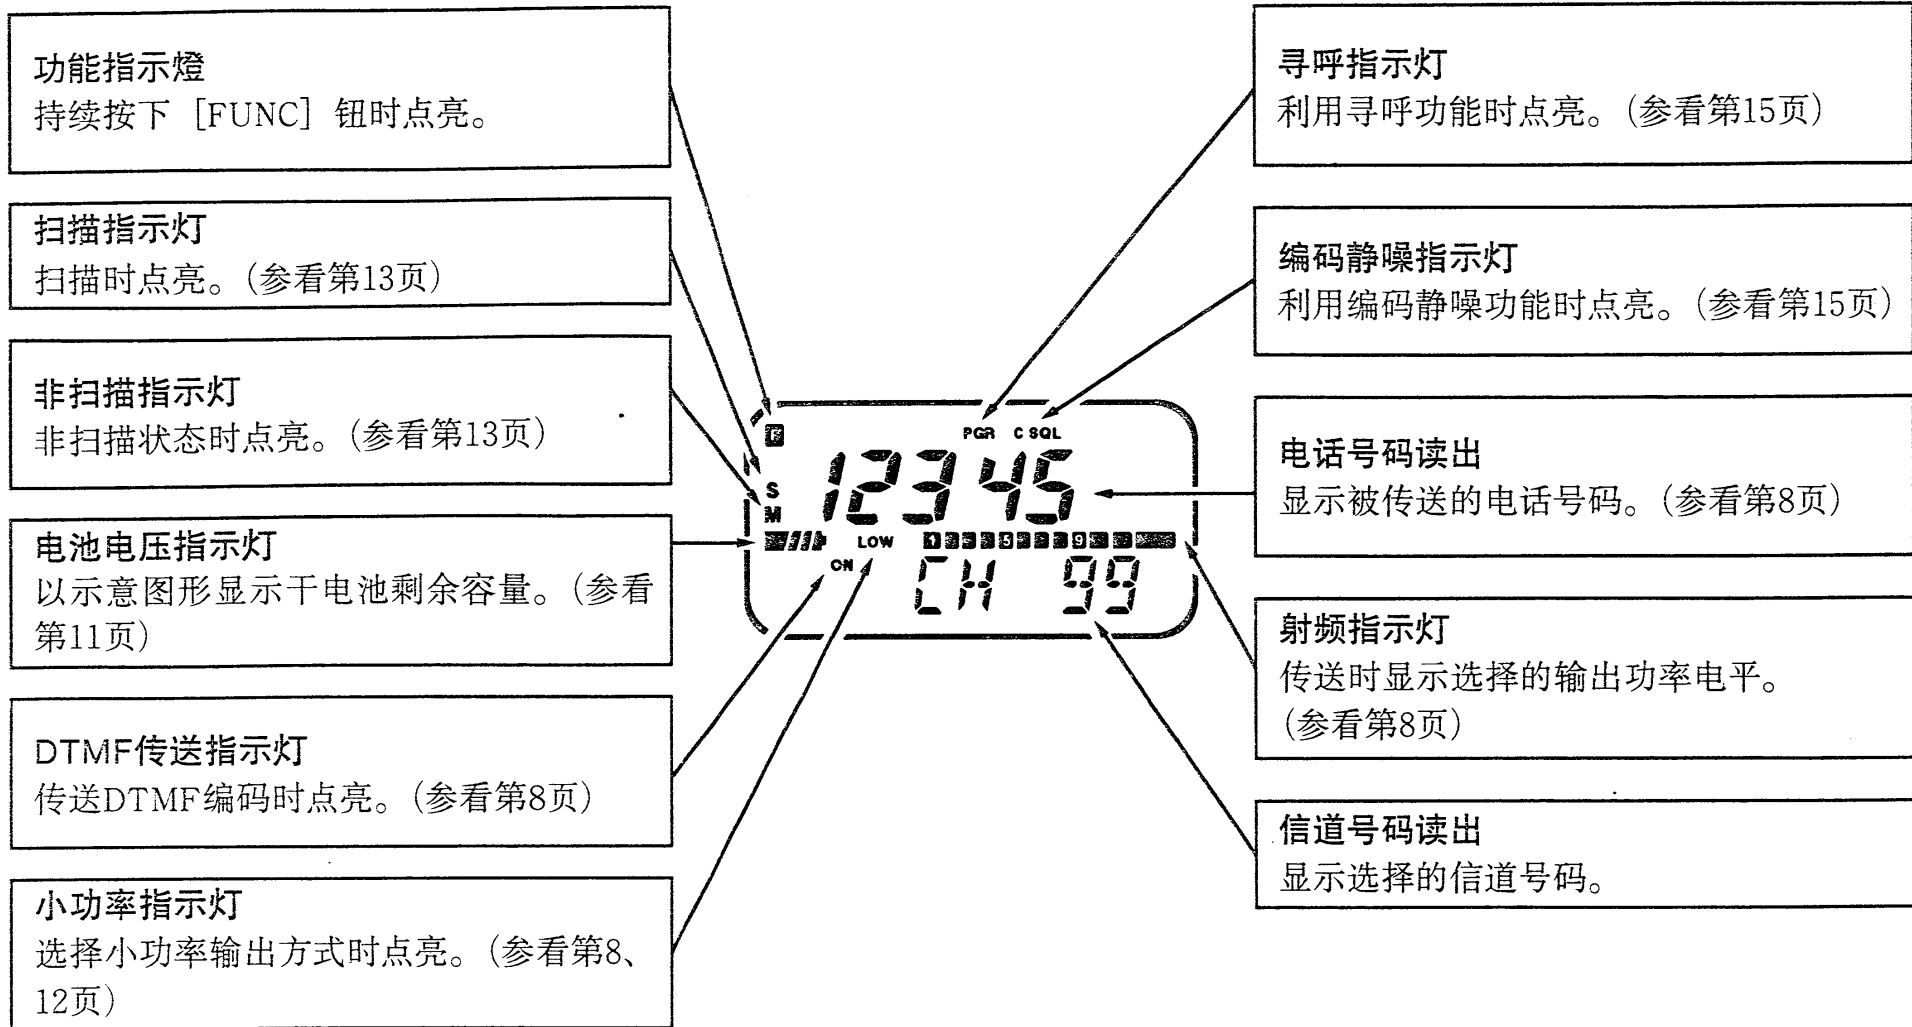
功能指示燈
持续按下［FUNC］钮时点亮。

扫描指示灯
扫描时点亮。(参看第13页)

非扫描指示灯
非扫描状态时点亮。(参看第13页)

电池电压指示灯
以示意图形显示干电池剩余容量。(参看第11页)

DTMF传送指示灯
传送DTMF编码时点亮。(参看第8页)

小功率指示灯
选择小功率输出方式时点亮。(参看第8、12页)

F
PGR C SQL
S
M
12345
LOW
1 3 5 9
ON
CH 99

寻呼指示灯
利用寻呼功能时点亮。(参看第15页)

编码静噪指示灯
利用编码静噪功能时点亮。(参看第15页)

电话号码读出
显示被传送的电话号码。(参看第8页)

射频指示灯
传送时显示选择的输出功率电平。(参看第8页)

信道号码读出
显示选择的信道号码。